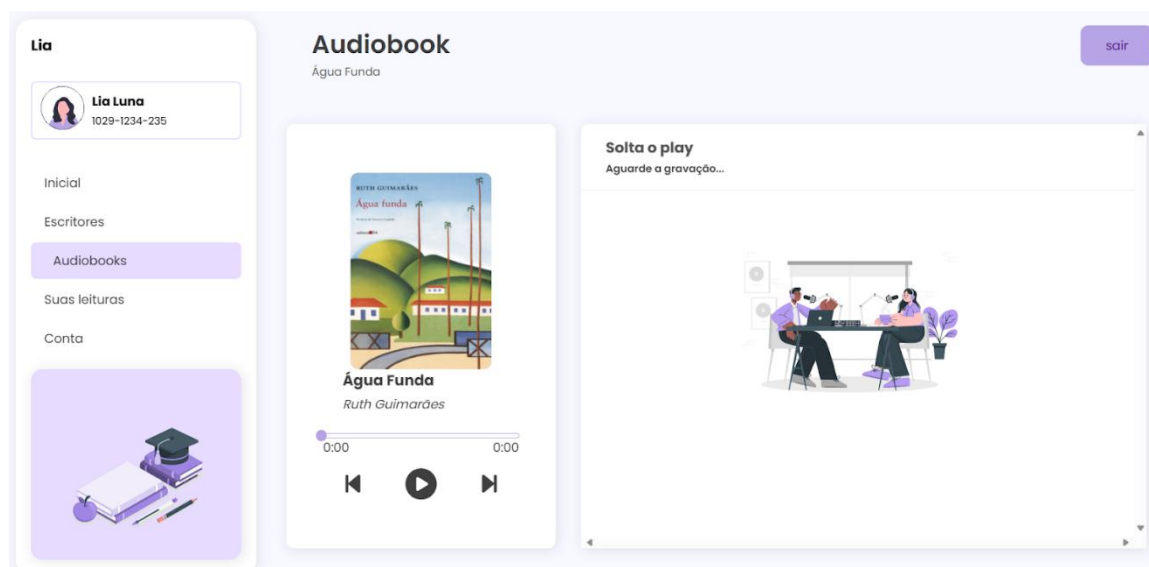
Lia

Lia Luna
1029-1234-235

Inicial
Escritores
Audiobooks
Suas leituras
Conta

Audiobook
Água Funda

sair

RUTH GUIMARÃES
Água funda

Água Funda
Ruth Guimarães

0:00
0:00

Solta o play
Aguarde a gravação...